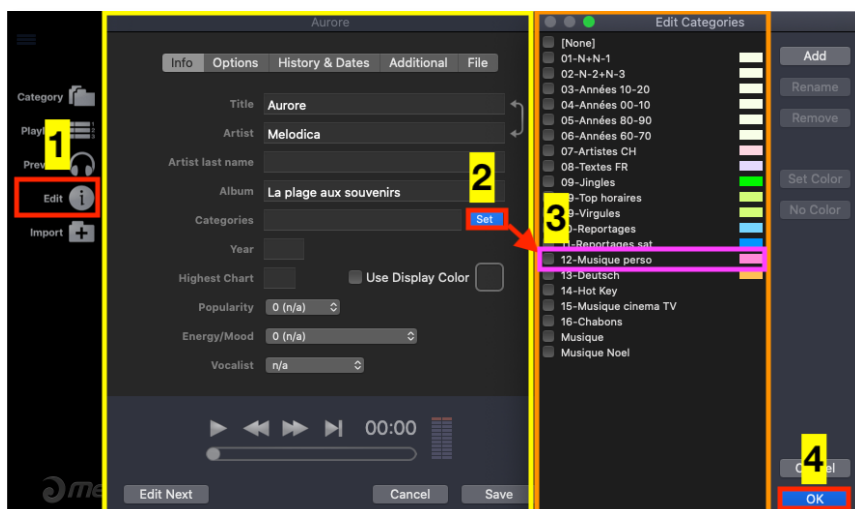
Category
Playl
1
Prev
Edit
Import

Aurore

Info Options History & Dates Additional File

Title Aurore
Artist Melodica
Artist last name
Album La plage aux souvenirs
2
Categories Set
Year
Highest Chart Use Display Color
Popularity 0 (n/a)
Energy/Mood 0 (n/a)
Vocalist n/a

00:00

Edit Next Cancel Save

Edit Categories
[None]
01-N+N-1
02-N-2+N-3
03-Années 10-20
04-Années 00-10
05-Années 80-90
06-Années 60-70
07-Artistes CH
08-Textes FR
09-Jingles
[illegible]-Top horaires
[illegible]-Virgules
3
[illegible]-Reportages
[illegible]-Reportages sat
12-Musique perso
13-Deutsch
14-Hot Key
15-Musique cinema TV
16-Chabons
Musique
Musique Noel

Add
Rename
Remove
Set Color
No Color
4
C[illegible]el
OK